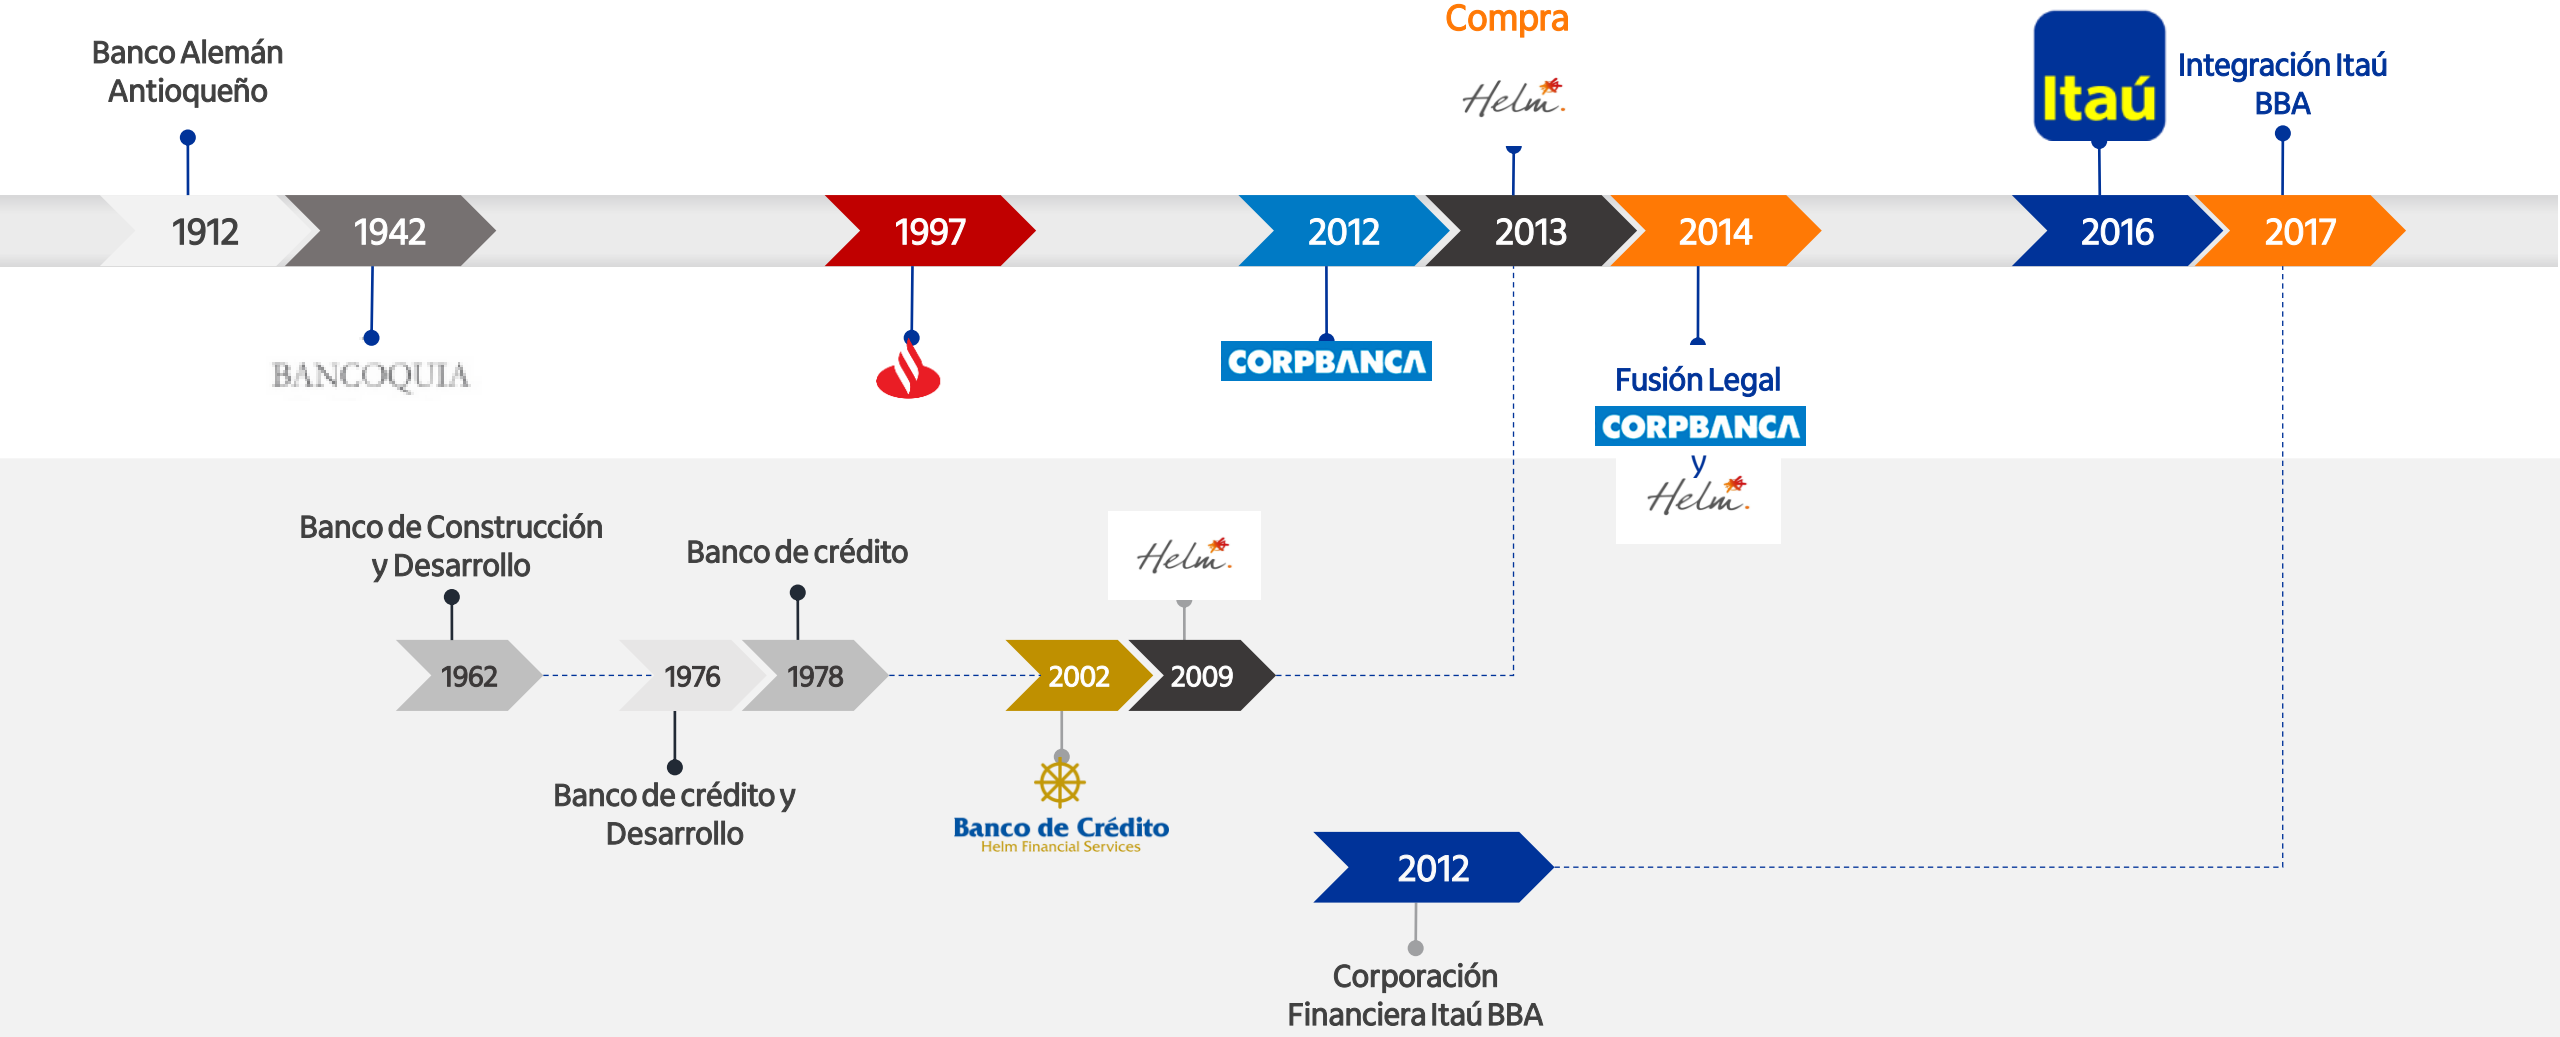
Banco Alemán Antioqueño

Compra

Helm

Itaú

Integración Itaú BBA

1912

1942

1997

2012

2013

2014

2016

2017

BANCOQUIA

CORPBANCA

Fusión Legal

CORPBANCA

y

Helm

Banco de Construcción y Desarrollo

Banco de crédito

Helm

1962

1976

1978

2002

2009

Banco de crédito y Desarrollo

Banco de Crédito

Helm Financial Services

2012

Corporación Financiera Itaú BBA